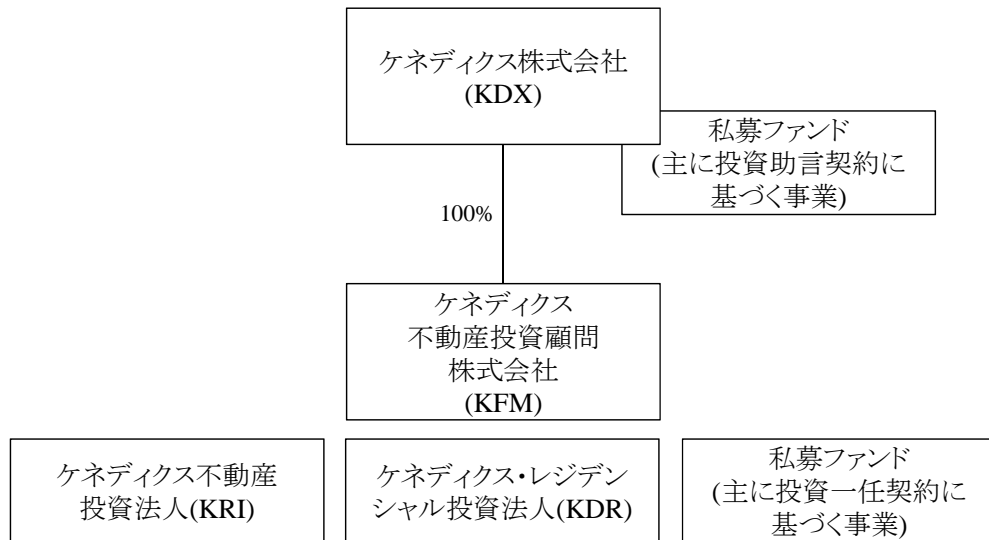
ケネディクス株式会社
(KDX)

私募ファンド
(主に投資助言契約に基づく事業)

100%

ケネディクス
不動産投資顧問
株式会社
(KFM)

ケネディクス不動産投資法人(KRI)

ケネディクス・レジデンシャル投資法人(KDR)

私募ファンド
(主に投資一任契約に基づく事業)